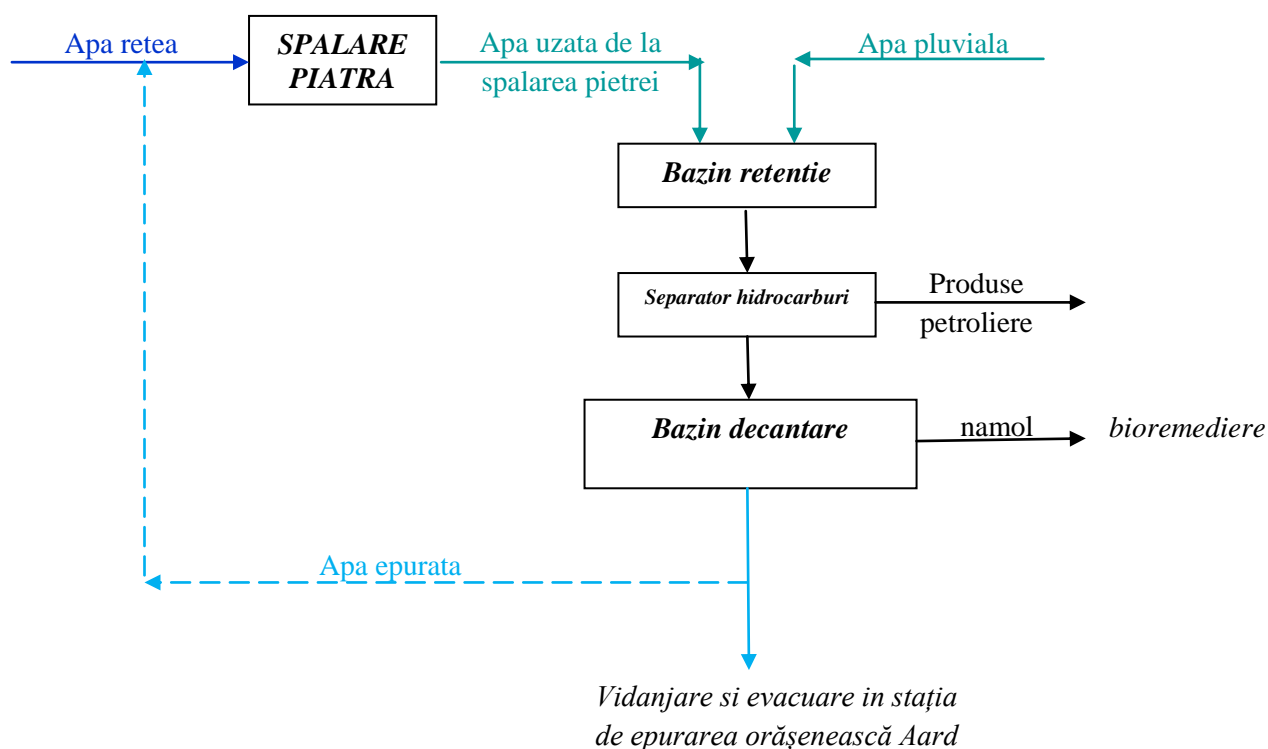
Apa retea

SPALARE PIATRA

Apa uzata de la spalarea pietrei

Apa pluviala

Bazin retentie

Separator hidrocarburi

Produse petroliere

Bazin decantare

namol

bioremediere

Apa epurata

Vidanjare si evacuare in stația de epurarea orășenească Aard